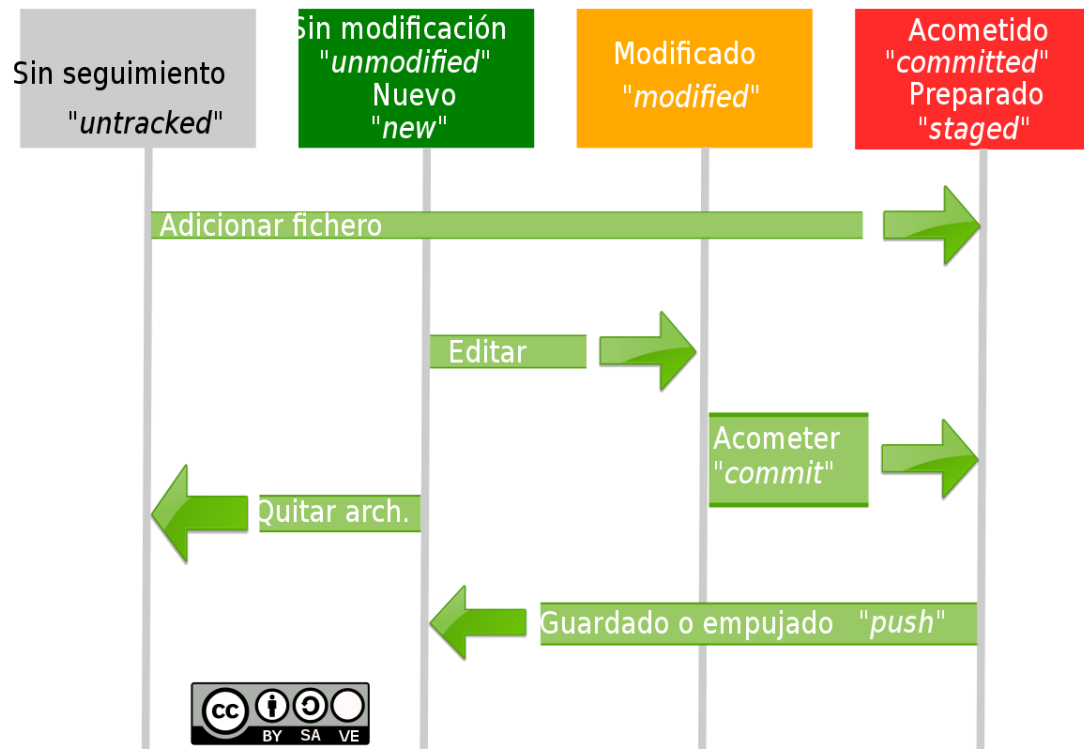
Sin seguimiento "*untracked*"

Sin modificación "*unmodified*" Nuevo "*new*"

Modificado "*modified*"

Acometido "*committed*" Preparado "*staged*"

Adicionar fichero

Editar

Acometer "*commit*"

Quitar arch.

Guardado o empujado "*push*"

cc BY SA VE